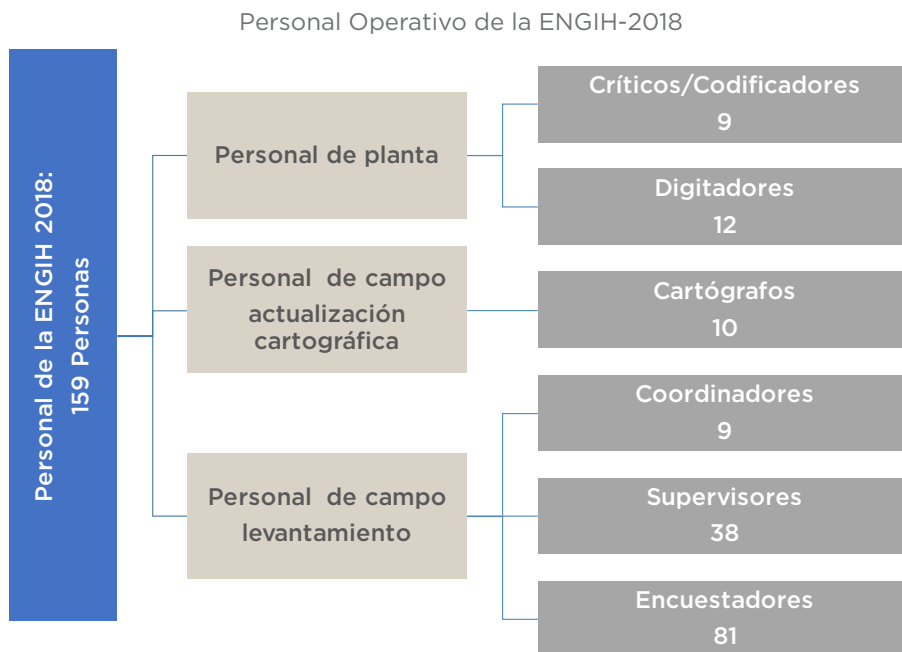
Personal Operativo de la ENGIH-2018

Personal de la ENGIH 2018:
159 Personas

Personal de planta

Críticos/Codificadores
9

Digitadores
12

Personal de campo actualización cartográfica

Cartógrafos
10

Personal de campo levantamiento

Coordinadores
9

Supervisores
38

Encuestadores
81